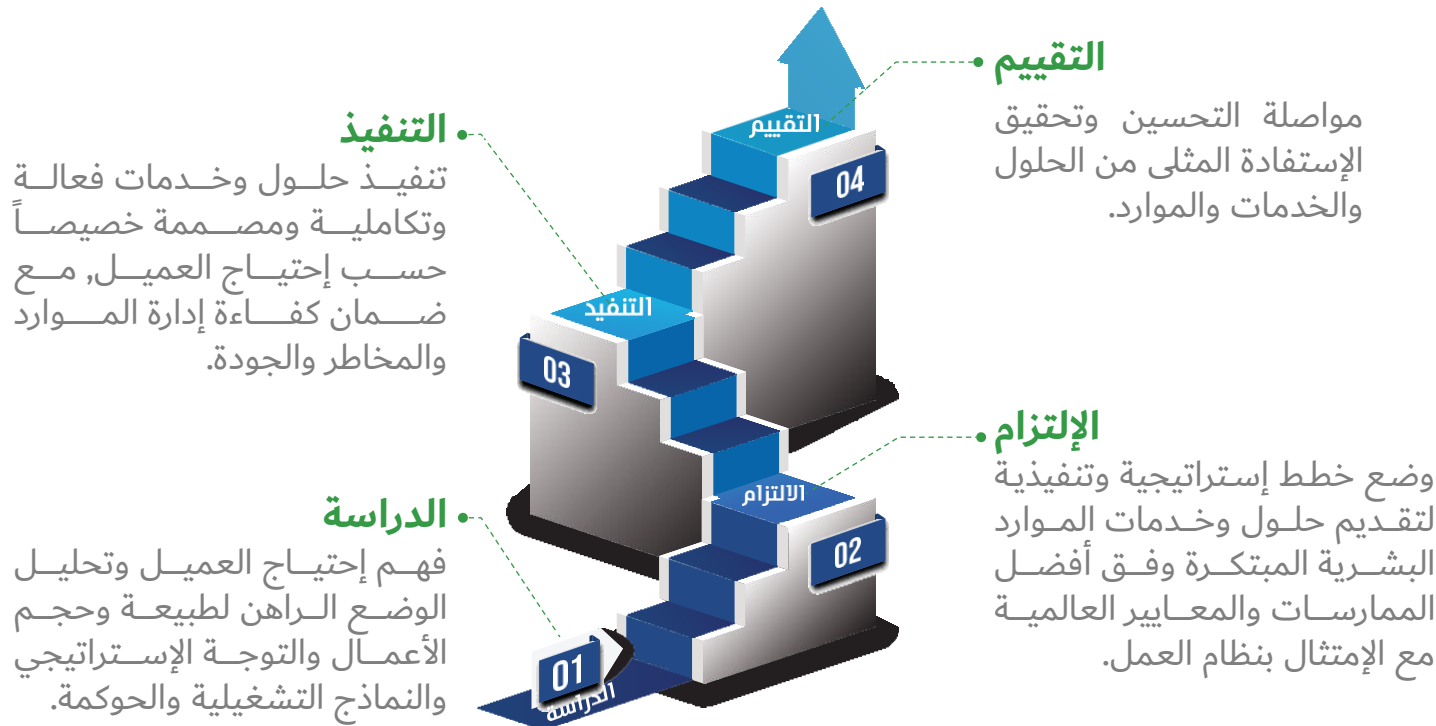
التقييم

مواصلة التحسين وتحقيق الإستفادة المثلى من الحلول والخدمات والموارد.

التنفيذ

تنفيـذ حلـول وخـدمات فعالـة وتكامليـة ومصـممة خصيصـاً حسـب إحتيـاج العميـل, مـع ضـمان كفـاءة إدارة المـوارد والمخاطر والجودة.

التقييم

04

التنفيذ

03

الإلتزام

وضع خطط إستراتيجية وتنفيذية لتقـديم حلـول وخـدمات المـوارد البشـرية المبتكـرة وفـق أفضـل الممارسـات والمعـايير العالميـة مع الإمتثال بنظام العمل.

الالتزام

02

الدراسة

فهـم إحتيـاج العميـل وتحليـل الوضـع الـراهن لطبيعـة وحجـم الأعمـال والتوجـة الإسـتراتيجي والنماذج التشغيلية والحوكمة.

01

الدراسة